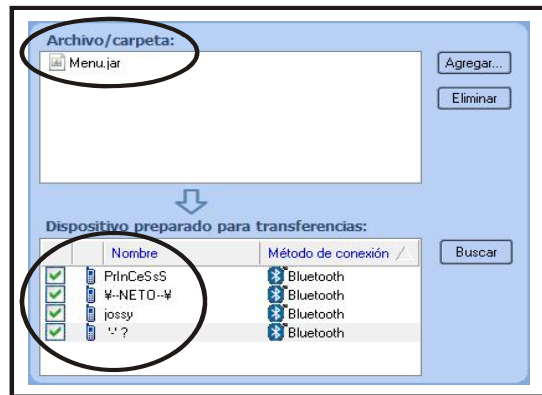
Archivo/carpeta:

Menu.jar

Agregar...

Eliminar

Dispositivo preparado para transferencias:

| | Nombre | Método de conexión |
|---|---|---|
| | PrInCeSsS | Bluetooth |
| | ¥--NETO--¥ | Bluetooth |
| | jossy | Bluetooth |
| | '-' ? | Bluetooth |

Buscar